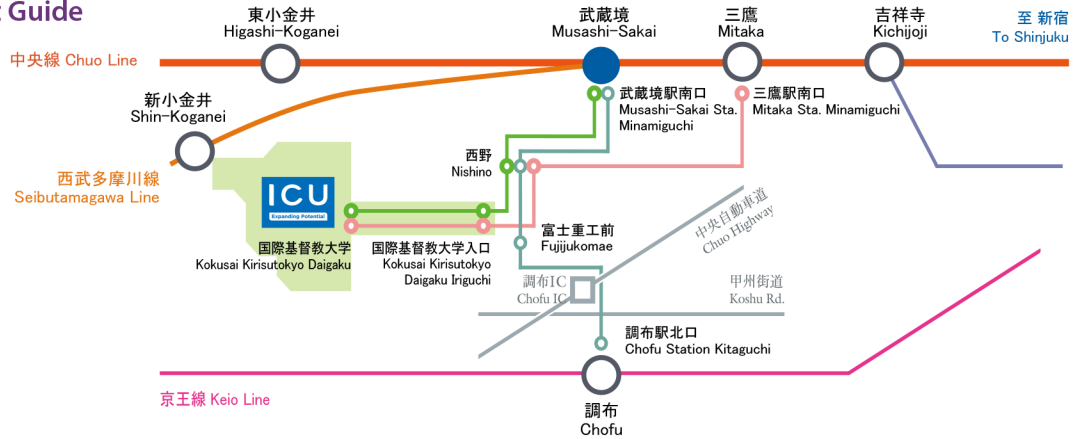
Guide

東小金井
Higashi-Koganei

武蔵境
Musashi-Sakai

三鷹
Mitaka

吉祥寺
Kichijoji

至 新宿
To Shinjuku

中央線 Chuo Line

新小金井
Shin-Koganei

武蔵境駅南口
Musashi-Sakai Sta. Minamiguchi

三鷹駅南口
Mitaka Sta. Minamiguchi

西武多摩川線
Seibutamagawa Line

西野
Nishino

ICU
Expanding Potential

国際基督教大学
Kokusai Kirisutokyo Daigaku

国際基督教大学入口
Kokusai Kirisutokyo Daigaku Iriguchi

富士重工前
Fujijukomae

中央自動車道
Chuo Highway

調布IC
Chofu IC

甲州街道
Koshu Rd.

調布駅北口
Chofu Station Kitaguchi

京王線 Keio Line

調布
Chofu